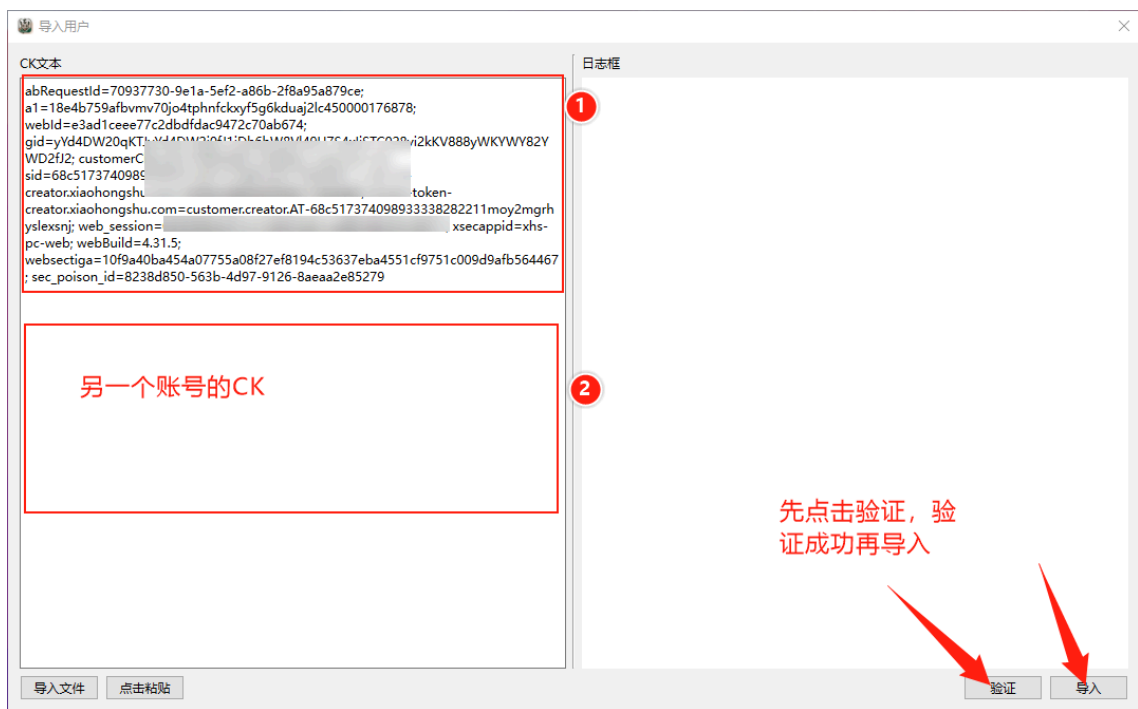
导入用户

CK文本

abRequestId=70937730-9e1a-5ef2-a86b-2f8a95a879ce; a1=18e4b759afbvmv70jo4tphnfckxyf5g6kduaj2lc450000176878; webId=e3ad1ceee77c2dbdfdac9472c70ab674; gid=yYd4DW20qKT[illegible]yi2kKV888yWKYWY82YWD2fJ2; customerC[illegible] sid=68c5173740989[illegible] creator.xiaohongshu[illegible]-token-creator.xiaohongshu.com=customer.creator.AT-68c517374098933338282211moy2mgrhyslexsnj; web_session=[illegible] xsecappid=xhs-pc-web; webBuild=4.31.5; websectiga=10f9a40ba454a07755a08f27ef8194c53637eba4551cf9751c009d9afb564467; sec_poison_id=8238d850-563b-4d97-9126-8aeaa2e85279

1

另一个账号的CK

2

日志框

先点击验证，验证成功再导入

导入文件

点击粘贴

验证

导入